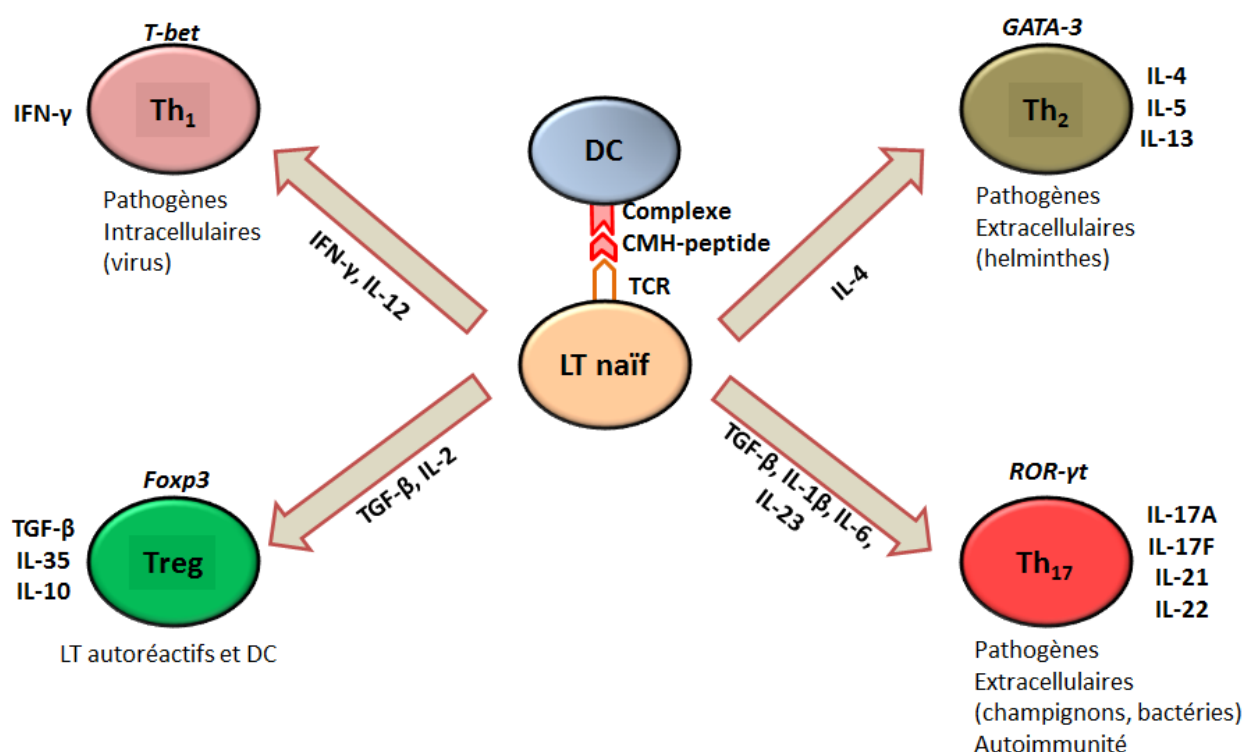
T-bet

IFN-γ

Th$_1$

Pathogènes Intracellulaires (virus)

DC

Complexe CMH-peptide

TCR

GATA-3

Th$_2$

IL-4
IL-5
IL-13

Pathogènes Extracellulaires (helminthes)

IFN-γ, IL-12

IL-4

LT naïf

TGF-β, IL-2

TGF-β, IL-1β, IL-6, IL-23

Foxp3

TGF-β
IL-35
IL-10

Treg

LT autoréactifs et DC

ROR-γt

Th$_{17}$

IL-17A
IL-17F
IL-21
IL-22

Pathogènes Extracellulaires (champignons, bactéries) Autoimmunité